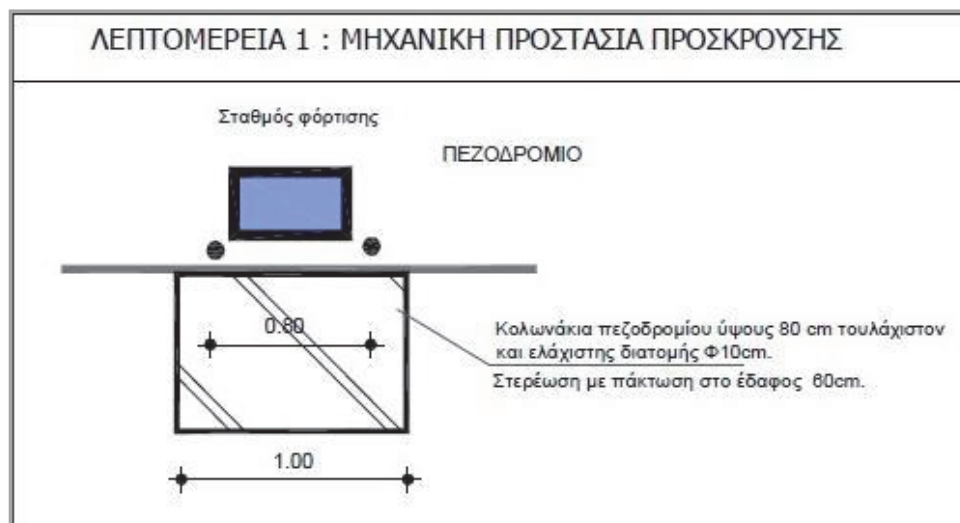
ΛΕΠΤΟΜΕΡΕΙΑ 1 : ΜΗΧΑΝΙΚΗ ΠΡΟΣΤΑΣΙΑ ΠΡΟΣΚΡΟΥΣΗΣ

Σταθμός φόρτισης

ΠΕΖΟΔΡΟΜΙΟ

0.80

Κολωνάκια πεζοδρομίου ύψους 80 cm τουλάχιστον και ελάχιστης διατομής Φ10cm.

Στερέωση με πάκτωση στο έδαφος 60cm.

1.00